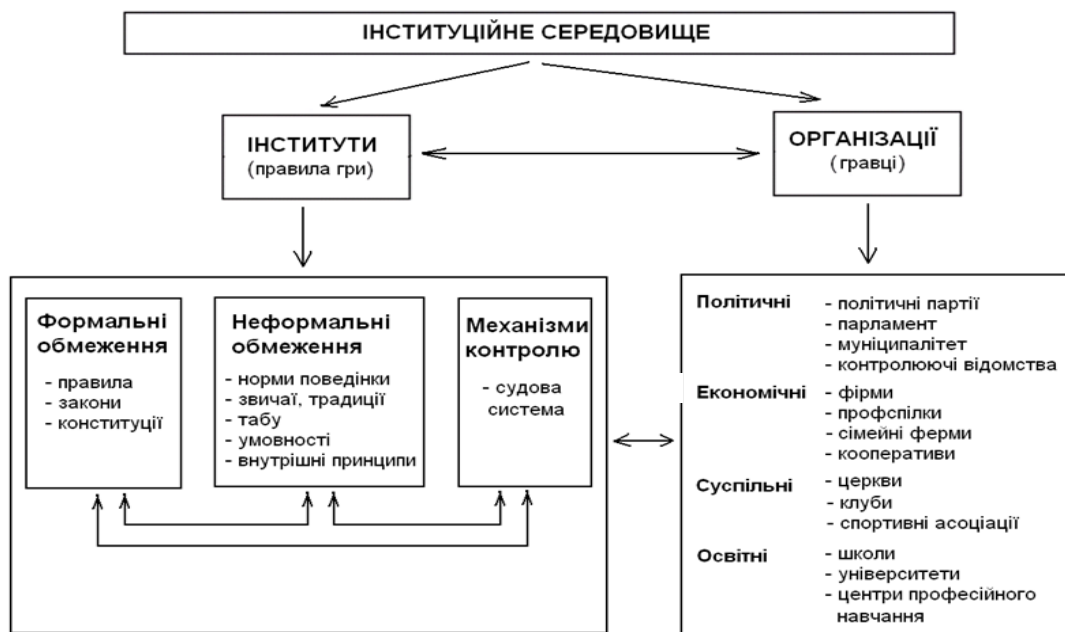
ІНСТИТУЦІЙНЕ СЕРЕДОВИЩЕ

ІНСТИТУТИ
(правила гри)

ОРГАНІЗАЦІЇ
(гравці)

Формальні обмеження
- правила
- закони
- конституції

Неформальні обмеження
- норми поведінки
- звичаї, традиції
- табу
- умовності
- внутрішні принципи

Механізми контролю
- судова система

Політичні
- політичні партії
- парламент
- муніципалітет
- контролюючі відомства

Економічні
- фірми
- профспілки
- сімейні ферми
- кооперативи

Суспільні
- церкви
- клуби
- спортивні асоціації

Освітні
- школи
- університети
- центри професійного навчання